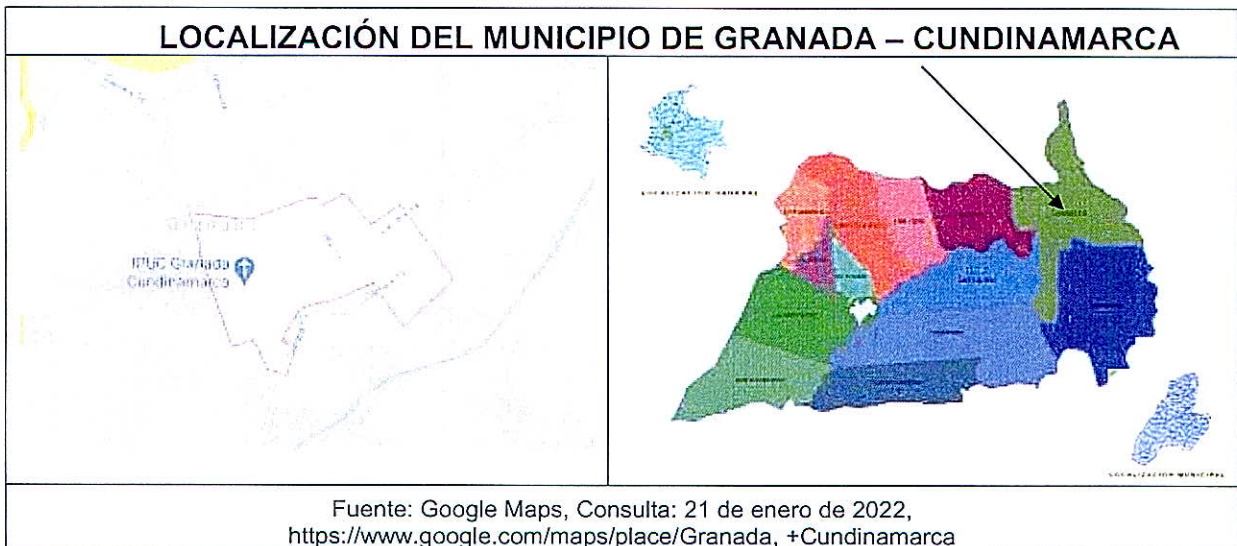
LOCALIZACIÓN DEL MUNICIPIO DE GRANADA – CUNDINAMARCA

IPUC Granada Cundinamarca

LOCALIZACION NACIONAL

LOCALIZACION MUNICIPAL

Fuente: Google Maps, Consulta: 21 de enero de 2022, https://www.google.com/maps/place/Granada, +Cundinamarca